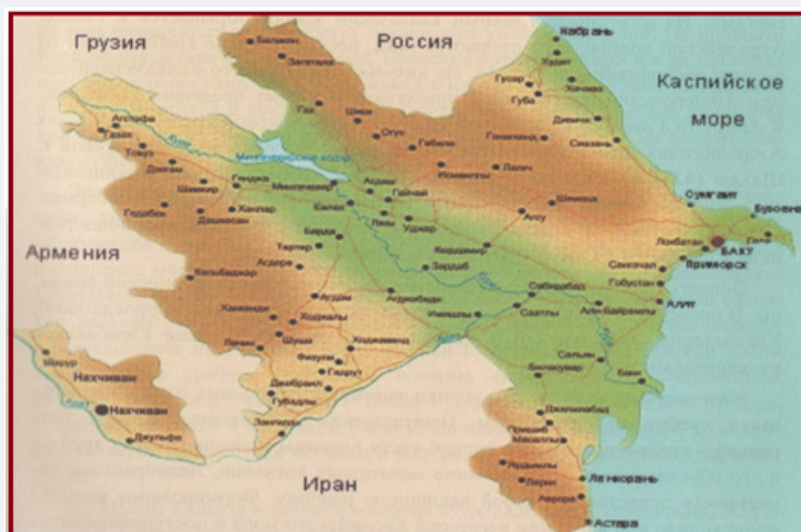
Грузия
Россия
Каспийское море
Армения
Иран
Нахчиван
Нахчиван
Джульфа
Шарур
Кабрань
Худат
Гусар
Губа
Хачмаз
Девичи
Сиазань
Гянджа
Мингечаур
Мингечаурское водохр.
Шеки
Огуз
Габала
Исмаиллы
Лагич
Шемаха
Сумгаит
Бузовна
БАКУ
Лёкбатан
Приморск
Гобустан
Алят
Сальяны
Джалилабад
Ленкорань
Астара
Лерик
Ярдымлы
Масаллы
Аврора
Белакан
Загатала
Гах
Агстафа
Газах
Товуз
Шамкир
Ханлар
Дашкесан
Кедабек
Евлах
Барда
Тертер
Агдере
Кельбаджар
Лачин
Ханкенди
Шуша
Ходжалы
Агдам
Физули
Гадрут
Джебраил
Губадлы
Зангилан
Агджабеди
Имишлы
Саатлы
Сабирабад
Зардаб
Кюрдамир
Уджар
Агдаш
Геокчай
Ахсу
Ширван
Али-Байрамлы
Кура
Аракс
Нефтечала
Гёйтепе
Пушкино
Бейлаган
Ходжавенд
Гейтепе
Ленкорань
Билясувар